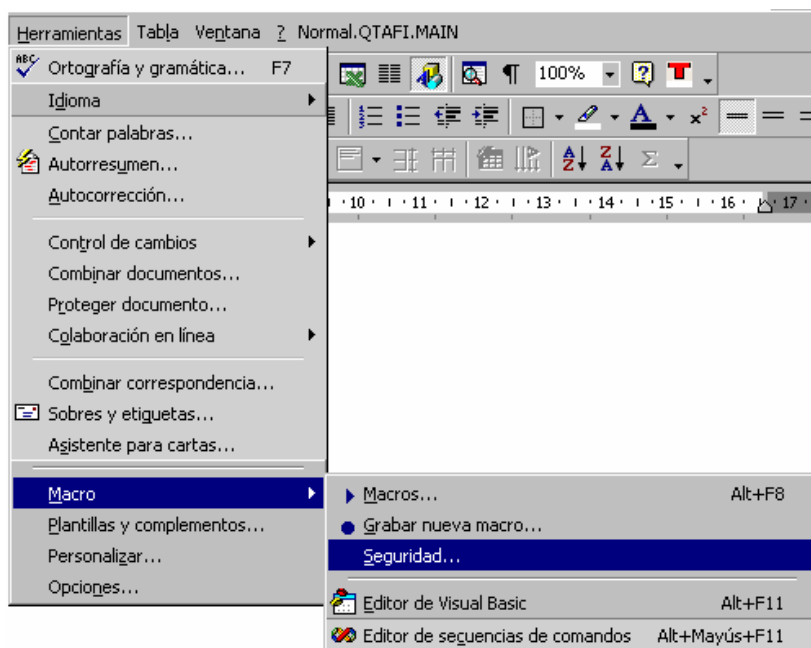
Herramientas Tabla Ventana ? Normal.QTAFI.MAIN

Ortografía y gramática... F7
Idioma
Contar palabras...
Autorresumen...
Autocorrección...
Control de cambios
Combinar documentos...
Proteger documento...
Colaboración en línea
Combinar correspondencia...
Sobres y etiquetas...
Asistente para cartas...
Macro
Plantillas y complementos...
Personalizar...
Opciones...

100%

ABC

10 · 11 · 12 · 13 · 14 · 15 · 16 · 17

Macros... Alt+F8
Grabar nueva macro...
Seguridad...
Editor de Visual Basic Alt+F11
Editor de secuencias de comandos Alt+Mayús+F11